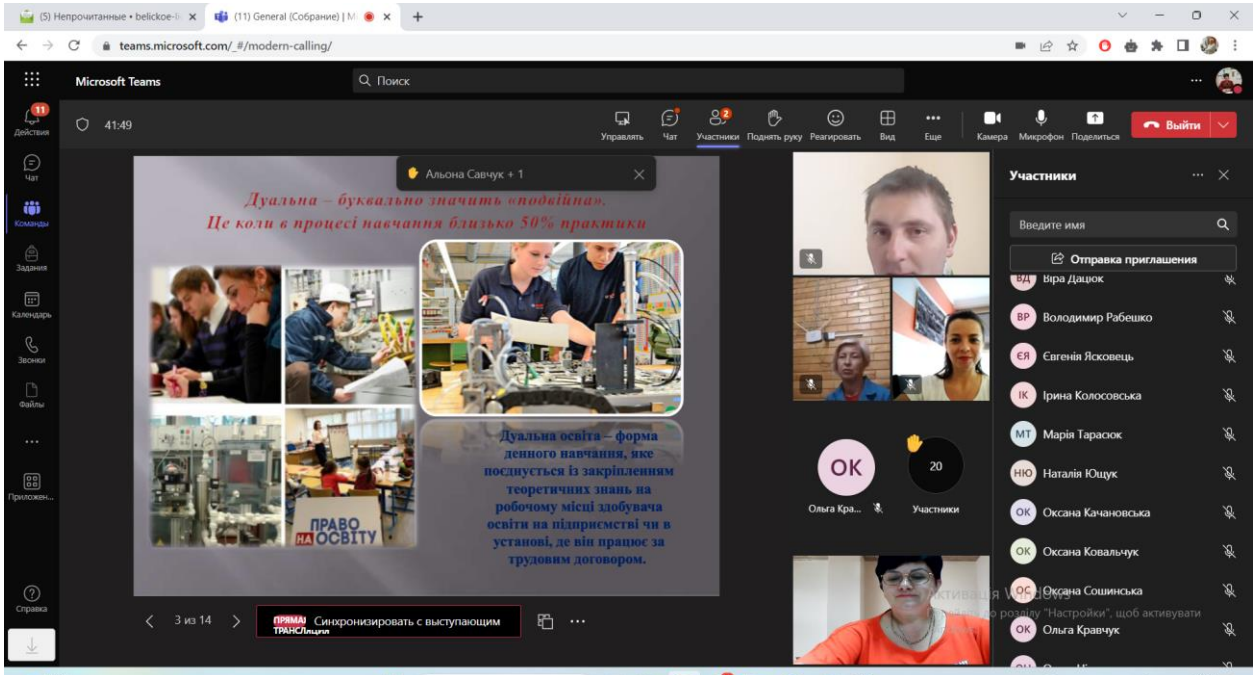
(5) Непрочитанные • belickoe-l × (11) General (Собрание) | M ×

teams.microsoft.com/_#/modern-calling/

Microsoft Teams

Поиск

11
Действия

Чат

Команды

Задания

Календарь

Звонки

Файлы

...

Приложен...

Справка

41:49

Управлять Чат Участники Поднять руку Реагировать Вид Еще Камера Микрофон Поделиться Выйти

Альона Савчук + 1

Дуальна – буквально значить «подвійна». Це коли в процесі навчання близько 50% практики

ПРАВО НА ОСВІТУ

Дуальна освіта – форма денного навчання, яке поєднується із закріпленням теоретичних знань на робочому місці здобувача освіти на підприємстві чи в установі, де він працює за трудовим договором.

3 из 14

ПРЯМАЯ ТРАНСЛЯЦИЯ Синхронизировать с выступающим

OK
Ольга Кра...

20
Участники

Участники

Введите имя

Отправка приглашения

ВД Віра Дацюк

ВР Володимир Рабешко

ЄЯ Євгенія Ясковець

ІК Ірина Колосовська

МТ Марія Тарасюк

НЮ Наталія Ющук

ОК Оксана Качановська

ОК Оксана Ковальчук

ОС Оксана Сошинська

ОК Ольга Кравчук

Активація Windows
розділу "Настройки", щоб активувати